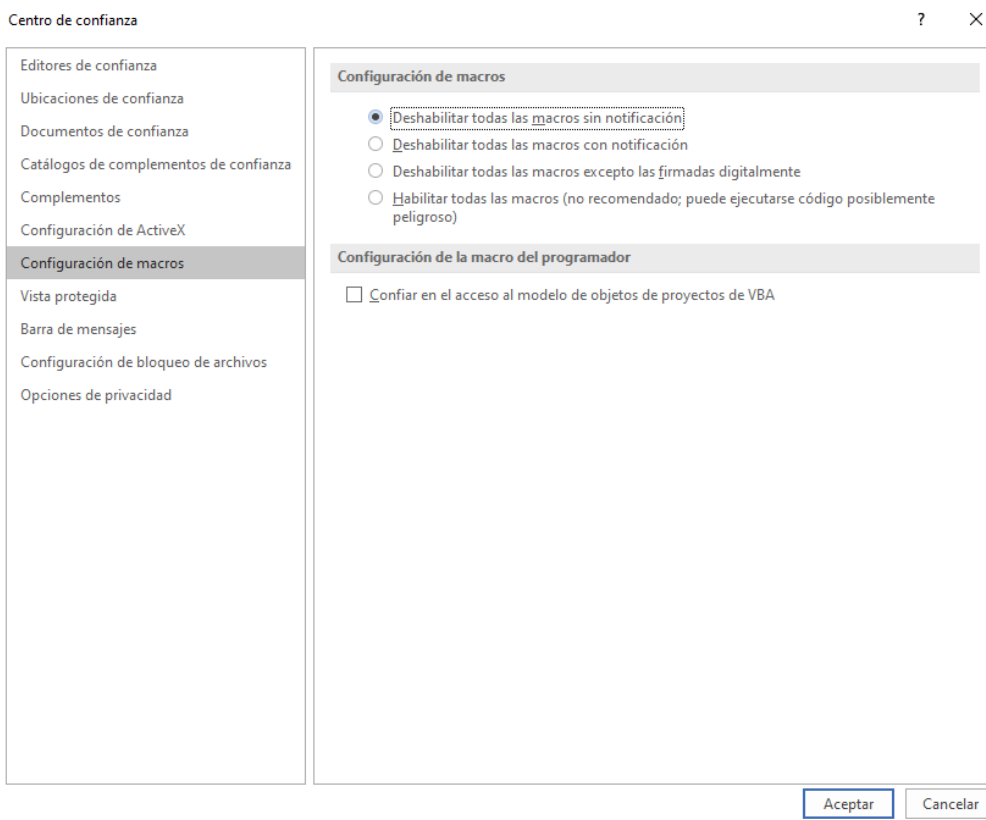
Centro de confianza

?

×

Editores de confianza
Ubicaciones de confianza
Documentos de confianza
Catálogos de complementos de confianza
Complementos
Configuración de ActiveX
Configuración de macros
Vista protegida
Barra de mensajes
Configuración de bloqueo de archivos
Opciones de privacidad

Configuración de macros

Deshabilitar todas las macros sin notificación
Deshabilitar todas las macros con notificación
Deshabilitar todas las macros excepto las firmadas digitalmente
Habilitar todas las macros (no recomendado; puede ejecutarse código posiblemente peligroso)

Configuración de la macro del programador

Confiar en el acceso al modelo de objetos de proyectos de VBA

Aceptar
Cancelar